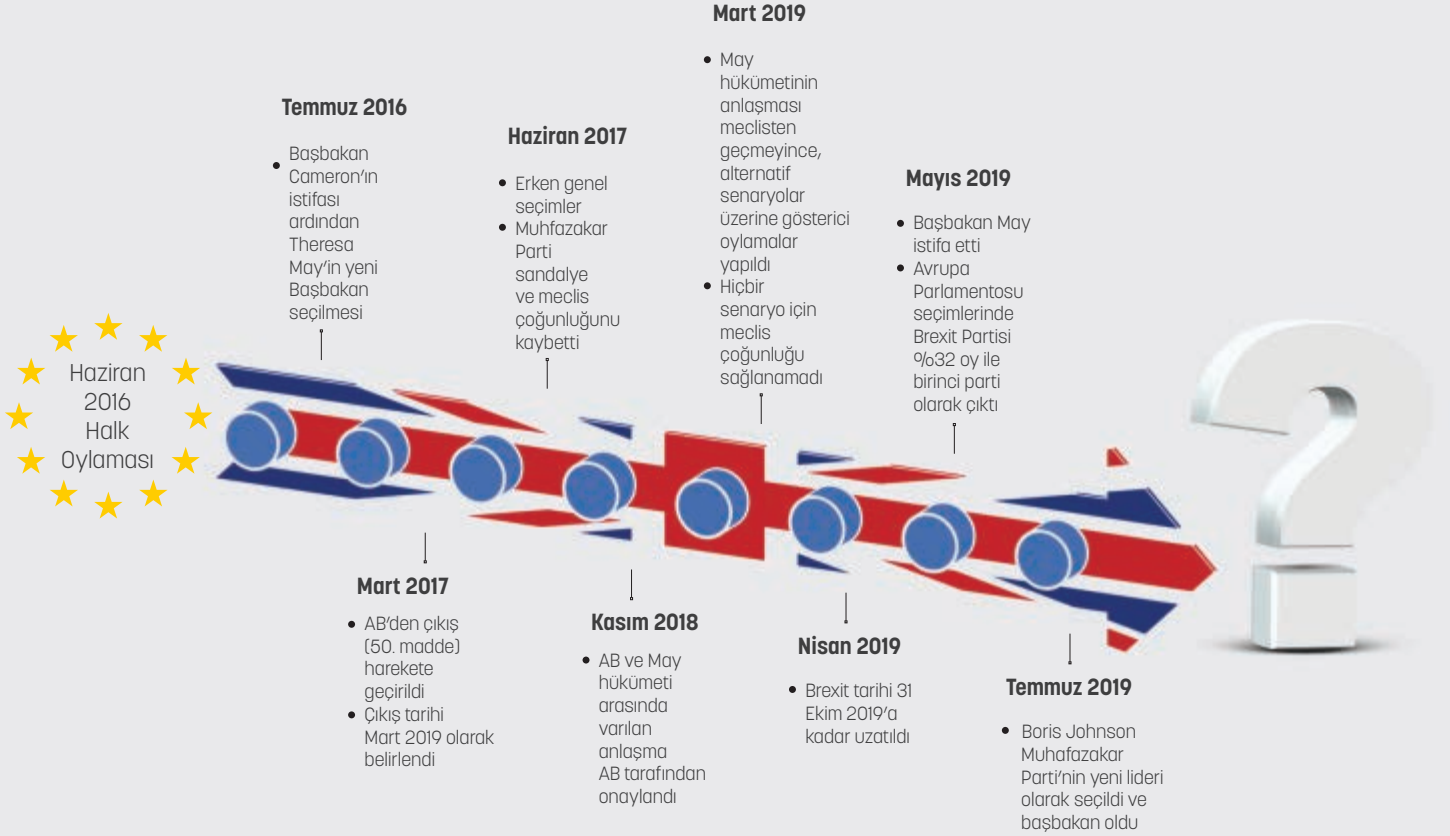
Haziran 2016 Halk Oylaması

Temmuz 2016

• Başbakan Cameron'ın istifası ardından Theresa May'in yeni Başbakan seçilmesi

Mart 2017

• AB'den çıkış (50. madde) harekete geçirildi
• Çıkış tarihi Mart 2019 olarak belirlendi

Haziran 2017

• Erken genel seçimler
• Muhfazakar Parti sandalye ve meclis çoğunluğunu kaybetti

Kasım 2018

• AB ve May hükümeti arasında varılan anlaşma AB tarafından onaylandı

Mart 2019

• May hükümetinin anlaşması meclisten geçmeyince, alternatif senaryolar üzerine gösterici oylamalar yapıldı
• Hiçbir senaryo için meclis çoğunluğu sağlanamadı

Nisan 2019

• Brexit tarihi 31 Ekim 2019'a kadar uzatıldı

Mayıs 2019

• Başbakan May istifa etti
• Avrupa Parlamentosu seçimlerinde Brexit Partisi %32 oy ile birinci parti olarak çıktı

Temmuz 2019

• Boris Johnson Muhafazakar Parti'nin yeni lideri olarak seçildi ve başbakan oldu